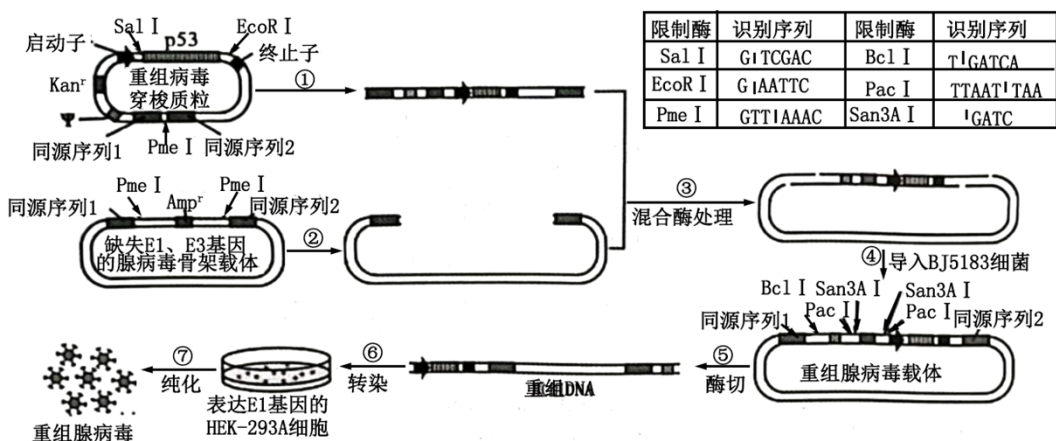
| 限制酶 | 识别序列 | 限制酶 | 识别序列 |
|---|---|---|---|
| Sal Ⅰ | G↓TCGAC | Bcl Ⅰ | T↓GATCA |
| EcoR Ⅰ | G↓AATTC | Pac Ⅰ | TTAAT↓TAA |
| Pme Ⅰ | GTT↓AAAC | San3A Ⅰ | ↓GATC |

启动子
Sal Ⅰ
p53
EcoR Ⅰ
终止子
Kan$^r$
重组病毒穿梭质粒
同源序列1
Pme Ⅰ
同源序列2
①

Pme Ⅰ
Amp$^r$
Pme Ⅰ
同源序列1
同源序列2
缺失E1、E3基因的腺病毒骨架载体
②

③
混合酶处理
④ 导入BJ5183细菌

Bcl Ⅰ
San3A Ⅰ
San3A Ⅰ
Pac Ⅰ
Pac Ⅰ
同源序列1
同源序列2
重组腺病毒载体
⑤
酶切

重组DNA
⑥
转染
表达E1基因的HEK-293A细胞
⑦
纯化
重组腺病毒